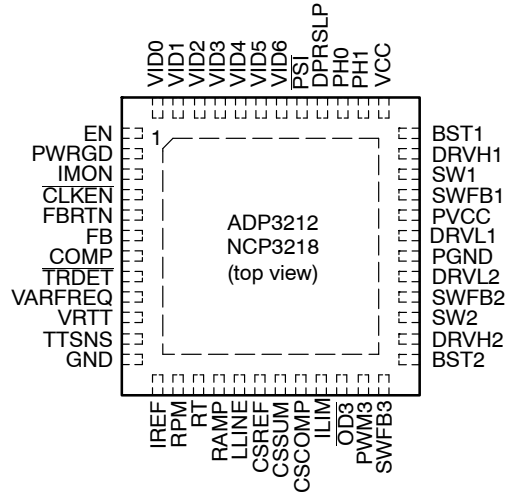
VID0
VID1
VID2
VID3
VID4
VID5
VID6
$\overline{PSI}$
DPRSLP
PH0
PH1
VCC

EN
PWRGD
IMON
$\overline{CLKEN}$
FBRTN
FB
COMP
$\overline{TRDET}$
VARFREQ
VRTT
TTSNS
GND

1

ADP3212
NCP3218
(top view)

BST1
DRVH1
SW1
SWFB1
PVCC
DRVL1
PGND
DRVL2
SWFB2
SW2
DRVH2
BST2

IREF
RPM
RT
RAMP
LLINE
CSREF
CSSUM
CSCOMP
ILIM
$\overline{OD3}$
PWM3
SWFB3